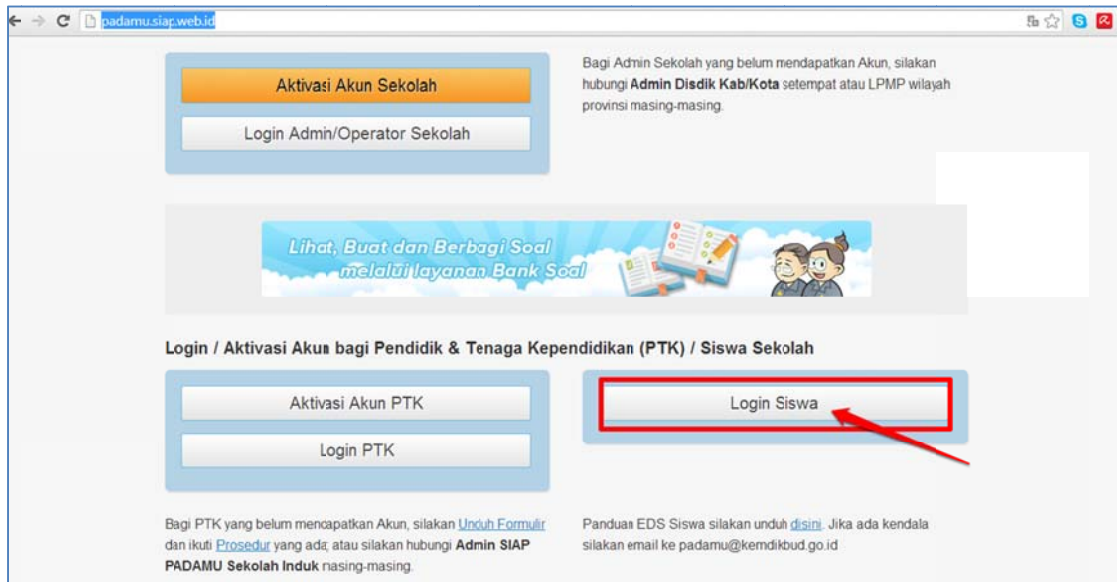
padamu.siap.web.id

Aktivasi Akun Sekolah

Login Admin/Operator Sekolah

Bagi Admin Sekolah yang belum mendapatkan Akun, silakan hubungi **Admin Disdik Kab/Kota** setempat atau LPMP wilayah provinsi masing-masing.

Lihat, Buat dan Berbagi Soal melalui layanan Bank Soal

Login / Aktivasi Akun bagi Pendidik & Tenaga Kependidikan (PTK) / Siswa Sekolah

Aktivasi Akun PTK

Login PTK

Login Siswa

Bagi PTK yang belum mendapatkan Akun, silakan Unduh Formulir dan ikuti Prosedur yang ada, atau silakan hubungi **Admin SIAP PADAMU Sekolah Induk** masing-masing.

Panduan EDS Siswa silakan unduh disini. Jika ada kendala silakan email ke padamu@kemdikbud.go.id